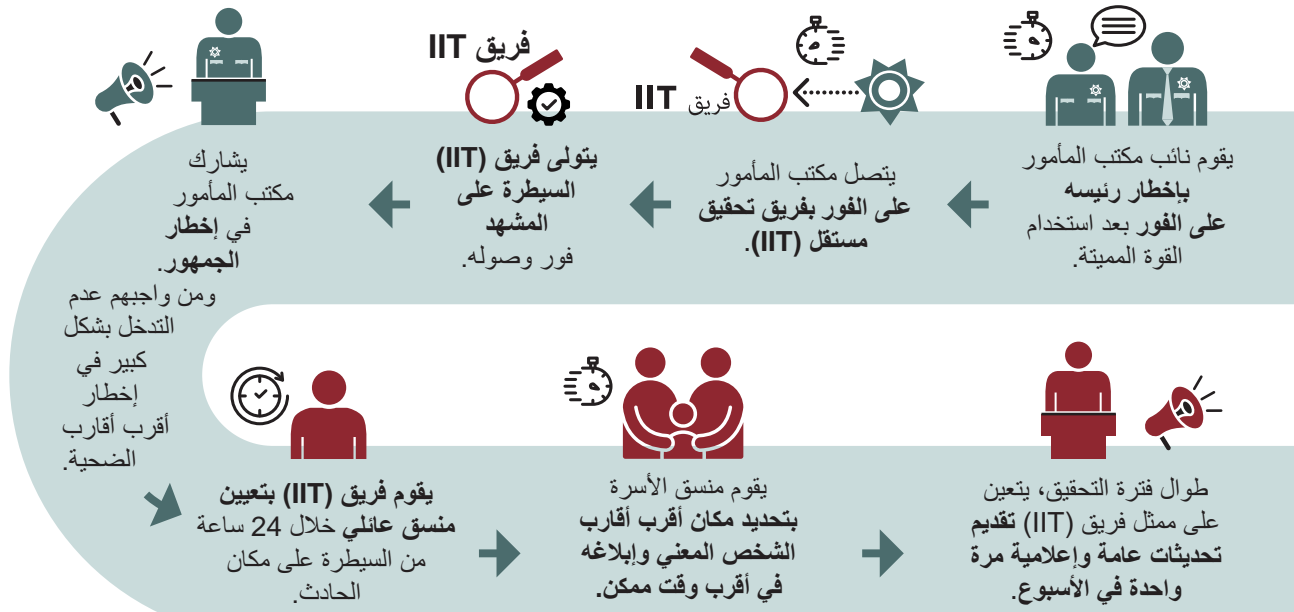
يقوم نائب مكتب المأمور **بإخطار رئيسه على الفور** بعد استخدام القوة المميتة.

فريق IIT

يتصل مكتب المأمور **على الفور بفريق تحقيق مستقل (IIT).**

فريق IIT

**يتولى فريق (IIT) السيطرة على المشهد** فور وصوله.

يشارك مكتب المأمور في **إخطار الجمهور.** ومن واجبهم عدم التدخل بشكل كبير في إخطار أقرب أقارب الضحية.

**يقوم فريق (IIT) بتعيين منسق عائلي** خلال 24 ساعة من السيطرة على مكان الحادث.

يقوم منسق الأسرة **بتحديد مكان أقرب أقارب الشخص المعني وإبلاغه في أقرب وقت ممكن.**

طوال فترة التحقيق، يتعين على ممثل فريق (IIT) **تقديم تحديثات عامة وإعلامية مرة واحدة في الأسبوع.**